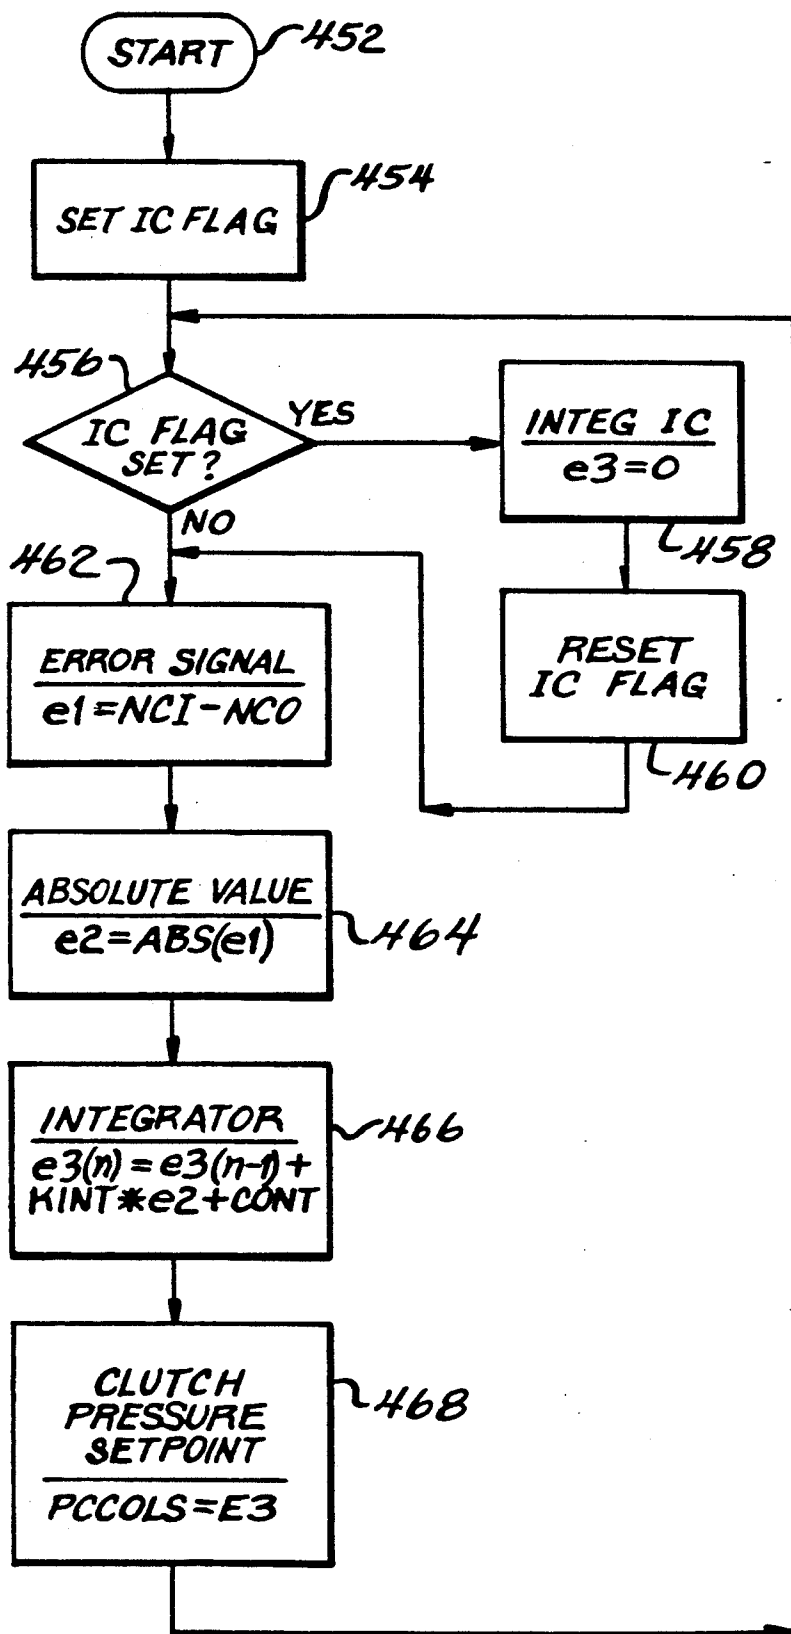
START 452

SET IC FLAG 454

456

IC FLAG SET?

YES

NO

INTEG IC
e3=0

458

RESET IC FLAG

460

462

ERROR SIGNAL
e1=NCI-NCO

ABSOLUTE VALUE
e2=ABS(e1)

464

INTEGRATOR
e3(n)=e3(n-1)+ KINT*e2+CONT

466

CLUTCH PRESSURE SETPOINT
PCCOLS=E3

468